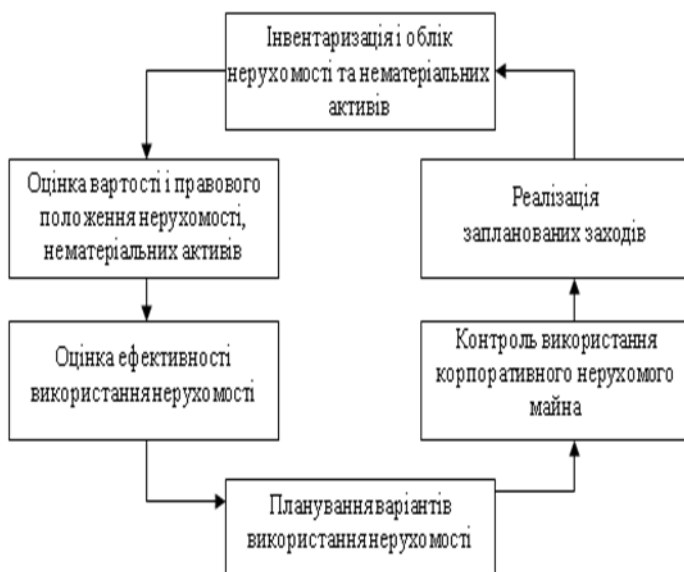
Інвентаризація і облік нерухомості та нематеріальних активів

Оцінка вартості і правового положення нерухомості, нематеріальних активів

Оцінка ефективності використання нерухомості

Планування варіантів використання нерухомості

Контроль використання корпоративного нерухомого майна

Реалізація запланованих заходів